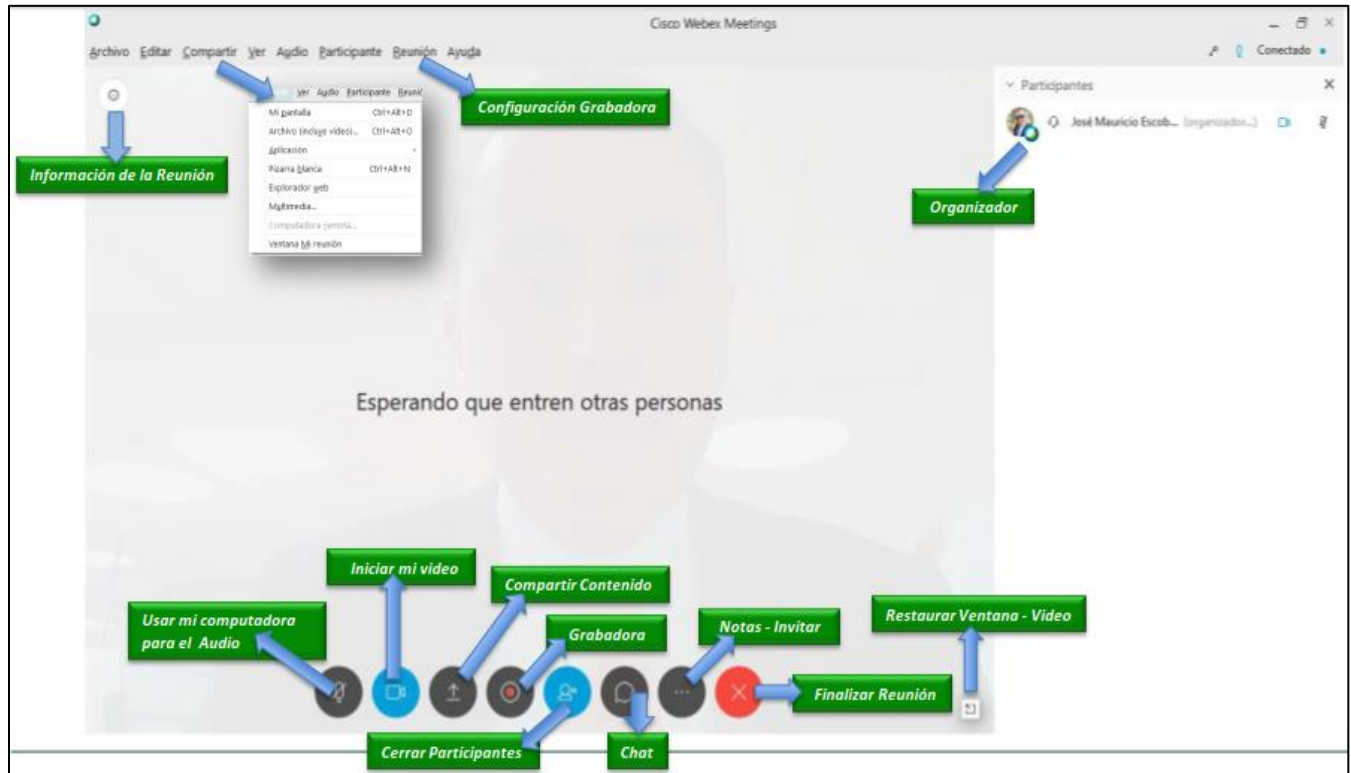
Cisco Webex Meetings

Archivo Editar Compartir Ver Audio Participante Reunión Ayuda

Conectado

Ver Audio Participante Reunió

Mi pantalla Ctrl+Alt+D
Archivo (incluye video)... Ctrl+Alt+O
Aplicación
Pizarra blanca Ctrl+Alt+N
Explorador web
Multimedia...
Computadora remota...
Ventana Mi reunión

Configuración Grabadora

Información de la Reunión

Participantes

José Mauricio Escob... (organizador...)

Organizador

Esperando que entren otras personas

Iniciar mi video

Compartir Contenido

Usar mi computadora para el Audio

Grabadora

Notas - Invitar

Restaurar Ventana - Video

Finalizar Reunión

Cerrar Participantes

Chat